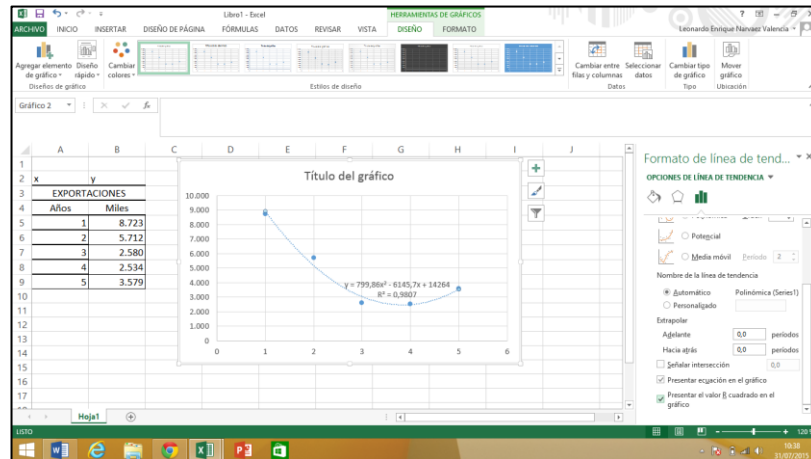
Libro1 - Excel

HERRAMIENTAS DE GRÁFICOS

? — □ ×

ARCHIVO INICIO INSERTAR DISEÑO DE PÁGINA FÓRMULAS DATOS REVISAR VISTA DISEÑO FORMATO

Leonardo Enrique Narvaez Valencia

Agregar elemento de gráfico Diseño rápido Cambiar colores

Diseños de gráfico

Estilos de diseño

Cambiar entre filas y columnas Seleccionar datos

Datos

Cambiar tipo de gráfico

Tipo

Mover gráfico

Ubicación

Gráfico 2

$f_x$

| | A | B |
|---|---|---|
| 1 | | |
| 2 | x | y |
| 3 | EXPORTACIONES | |
| 4 | Años | Miles |
| 5 | 1 | 8.723 |
| 6 | 2 | 5.712 |
| 7 | 3 | 2.580 |
| 8 | 4 | 2.534 |
| 9 | 5 | 3.579 |

Título del gráfico

10.000
9.000
8.000
7.000
6.000
5.000
4.000
3.000
2.000
1.000
0

0 1 2 3 4 5 6

y = 799,86x² - 6145,7x + 14264
R² = 0,9807

Formato de línea de tend...

OPCIONES DE LÍNEA DE TENDENCIA

Potencial

Media móvil Período 2

Nombre de la línea de tendencia

Automático Polinómica (Series1)

Personalizado

Extrapolar

Adelante 0,0 períodos

Hacia atrás 0,0 períodos

Señalar intersección 0,0

Presentar ecuación en el gráfico

Presentar el valor R cuadrado en el gráfico

Hoja1

LISTO

120

10:38
31/07/2015